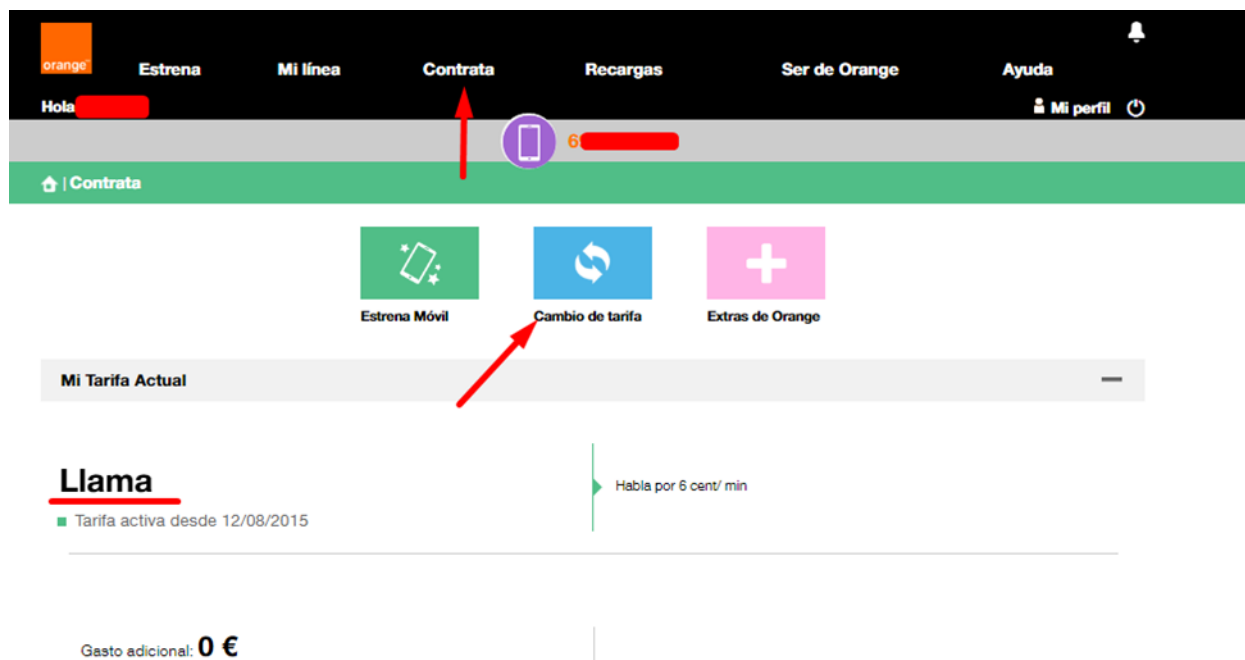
orange

Estrena Mi línea Contrata Recargas Ser de Orange Ayuda

Hola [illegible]

Mi perfil

6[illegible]

| Contrata

Estrena Móvil

Cambio de tarifa

Extras de Orange

Mi Tarifa Actual

Llama

Tarifa activa desde 12/08/2015

Habla por 6 cent/ min

Gasto adicional: 0 €